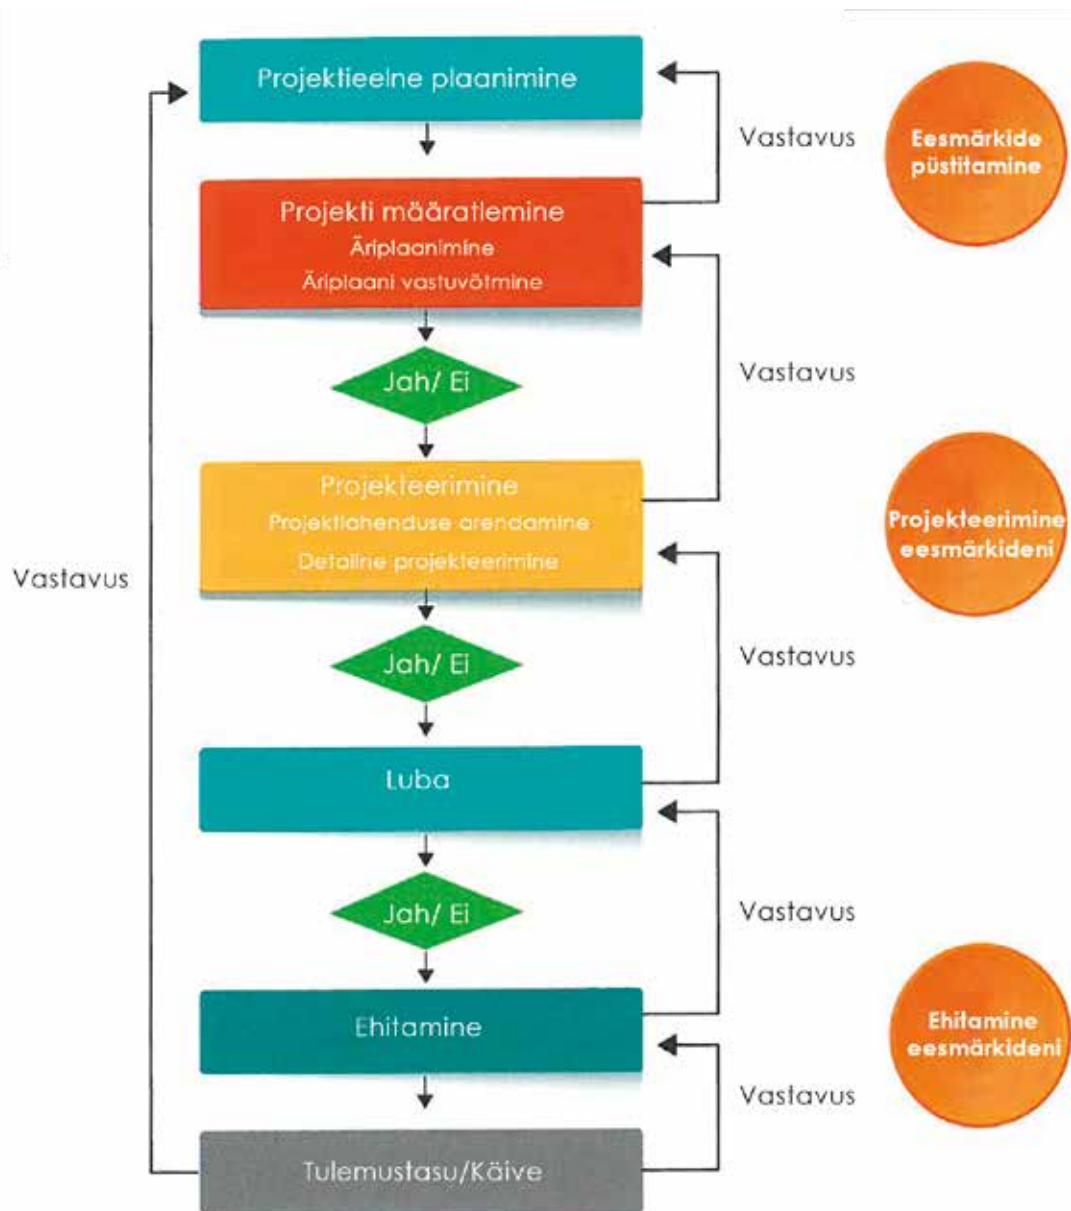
Projektieelne plaanimine

Vastavus

Eesmärkide püstitamine

Projekti määratlemine
Äriplaanimine
Äriplaani vastuvõtmine

Jah/ Ei

Vastavus

Projekteerimine
Projektlahenduse arendamine
Detailne projekteerimine

Projekteerimine eesmärkideni

Vastavus

Jah/ Ei

Vastavus

Luba

Jah/ Ei

Vastavus

Ehitamine

Ehitamine eesmärkideni

Vastavus

Tulemustasu/Käive